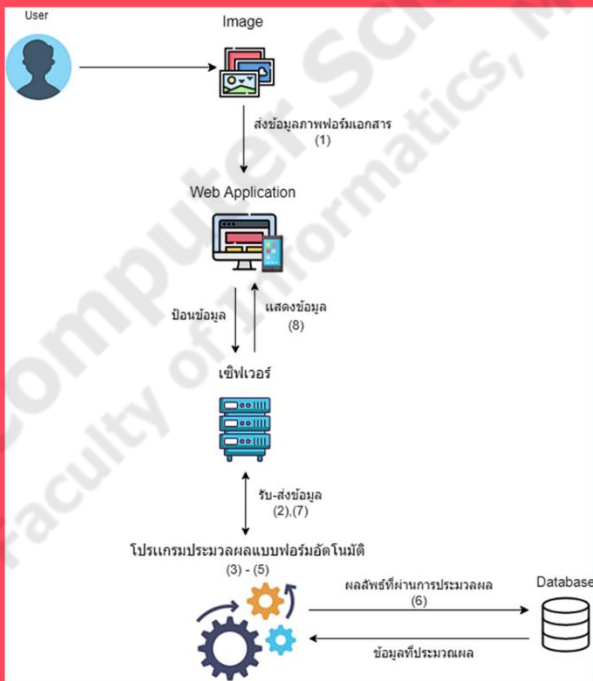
User

Image

ส่งข้อมูลภาพฟอร์มเอกสาร
(1)

Web Application

ป้อนข้อมูล

แสดงข้อมูล
(8)

เซิฟเวอร์

รับ-ส่งข้อมูล
(2),(7)

โปรแกรมประมวลผลแบบฟอร์มอัตโนมัติ
(3) - (5)

ผลลัพธ์ที่ผ่านการประมวลผล
(6)

Database

ข้อมูลที่ประมวณผล

Computer Sci
Faculty of Informatics, M